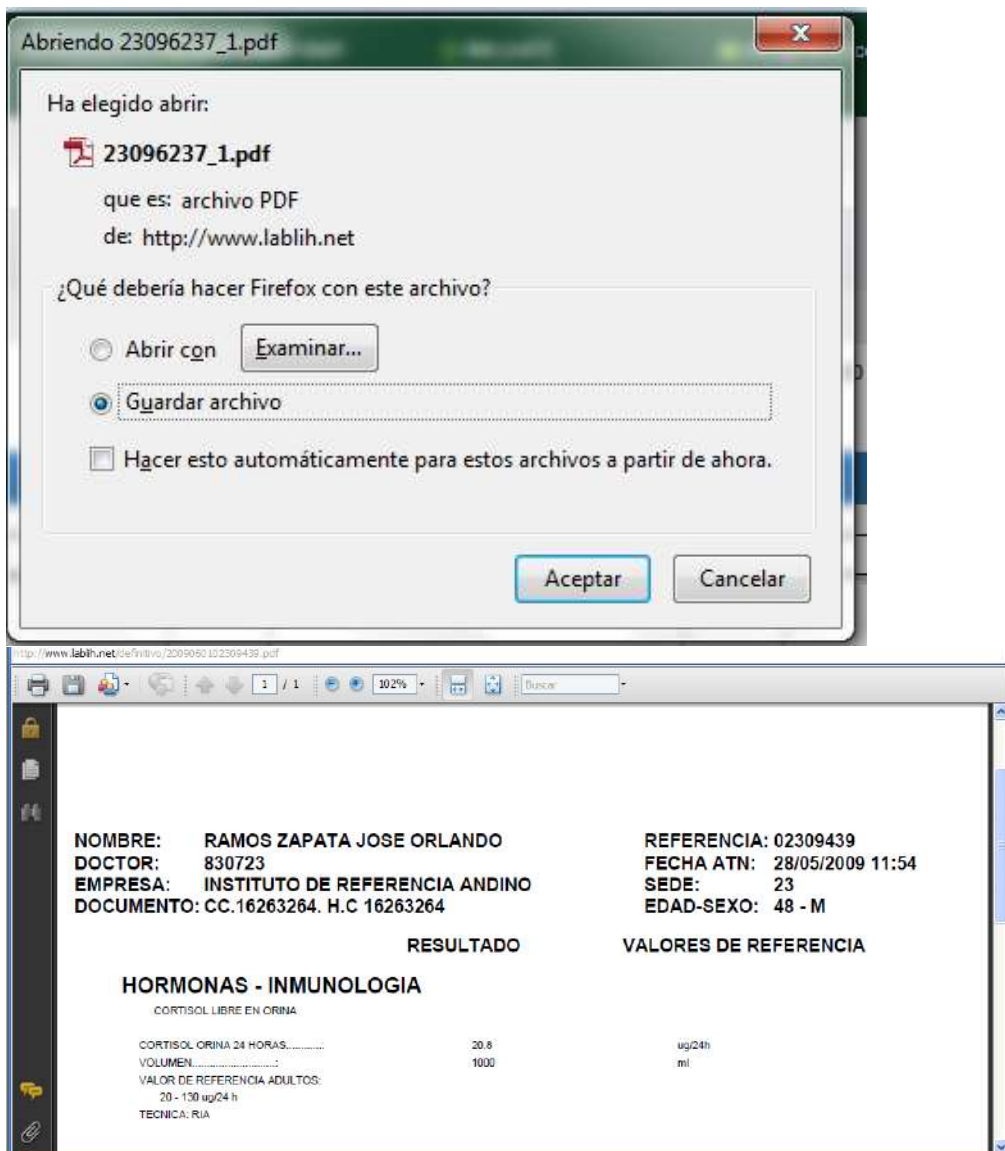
Abriendo 23096237_1.pdf

Ha elegido abrir:

23096237_1.pdf

que es: archivo PDF

de: http://www.lablih.net

¿Qué debería hacer Firefox con este archivo?

Abrir con Examinar...

Guardar archivo

Hacer esto automáticamente para estos archivos a partir de ahora.

Aceptar Cancelar

http://www.lablih.net/definitivo/2009060102309439.pdf

1 / 1 102% Buscar

NOMBRE: RAMOS ZAPATA JOSE ORLANDO
DOCTOR: 830723
EMPRESA: INSTITUTO DE REFERENCIA ANDINO
DOCUMENTO: CC.16263264. H.C 16263264

REFERENCIA: 02309439
FECHA ATN: 28/05/2009 11:54
SEDE: 23
EDAD-SEXO: 48 - M

RESULTADO VALORES DE REFERENCIA

HORMONAS - INMUNOLOGIA

CORTISOL LIBRE EN ORINA

| CORTISOL ORINA 24 HORAS.............. | 20.8 | ug/24h |
|---|---|---|
| VOLUMEN...............................: | 1000 | ml |

VALOR DE REFERENCIA ADULTOS:
20 - 130 ug/24 h
TECNICA: RIA